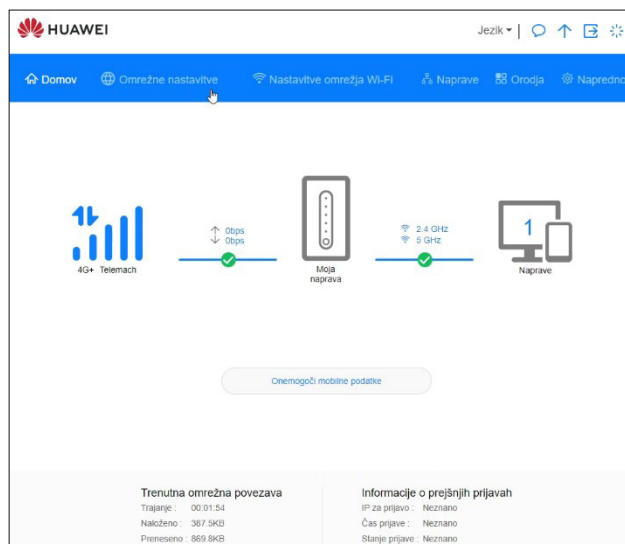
HUAWEI

Jezik

Domov Omrežne nastavitve Nastavitve omrežja Wi-Fi Naprave Orodja Napredno

4G+ Telemach

0bps
0bps

Moja naprava

2.4 GHz
5 GHz

1

Naprave

Onemogoči mobilne podatke

Trenutna omrežna povezava
Trajanje : 00:01:54
Naloženo : 387.5KB
Preneseno : 869.8KB

Informacije o prejšnjih prijavah
IP za prijavo : Neznano
Čas prijave : Neznano
Stanje prijave : Neznano